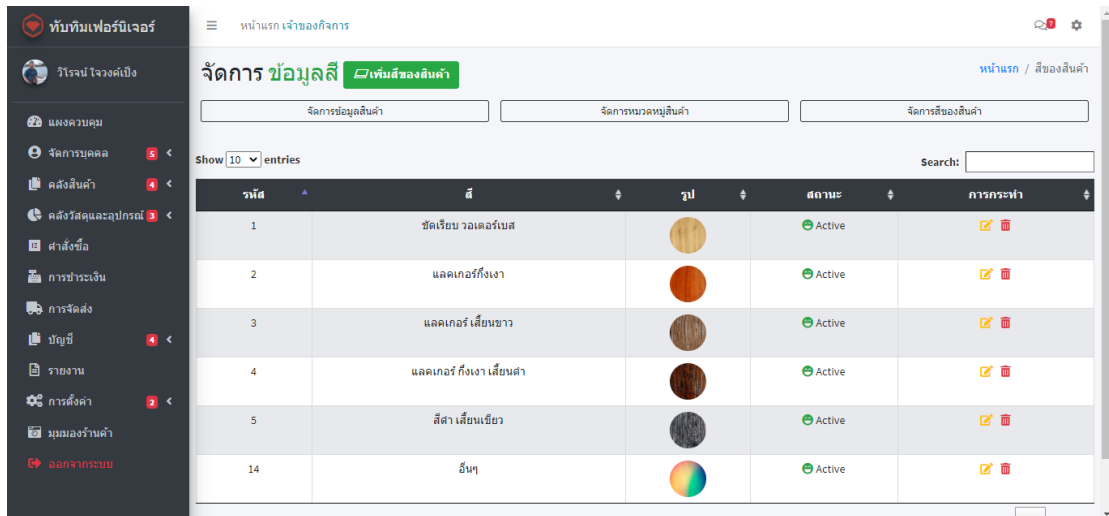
ทับทิมเฟอร์นิเจอร์

วิโรจน์ ใจวงค์เป็ง

แผงควบคุม
จัดการบุคคล 5
คลังสินค้า 4
คลังวัสดุและอุปกรณ์ 3
คำสั่งซื้อ
การชำระเงิน
การจัดส่ง
บัญชี 4
รายงาน
การตั้งค่า 2
มุมมองร้านค้า
ออกจากระบบ

หน้าแรก เจ้าของกิจการ

7

จัดการ ข้อมูลสี เพิ่มสีของสินค้า

หน้าแรก / สีของสินค้า

จัดการข้อมูลสินค้า | จัดการหมวดหมู่สินค้า | จัดการสีของสินค้า

Show 10 entries

Search:

| รหัส | สี | รูป | สถานะ | การกระทำ |
|---|---|---|---|---|
| 1 | ชัดเรียบ วอเตอร์เบส | | Active | |
| 2 | แลคเกอร์กึ่งเงา | | Active | |
| 3 | แลคเกอร์ เสี้ยนขาว | | Active | |
| 4 | แลคเกอร์ กึ่งเงา เสี้ยนดำ | | Active | |
| 5 | สีดำ เสี้ยนเขียว | | Active | |
| 14 | อื่นๆ | | Active | |